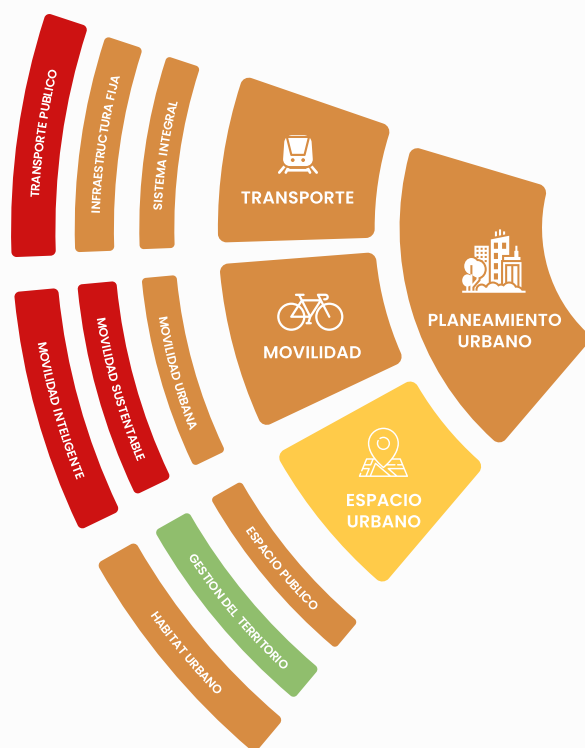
TRANSPORTE PUBLICO

INFRAESTRUCTURA FIJA

SISTEMA INTEGRAL

TRANSPORTE

PLANEAMIENTO URBANO

MOVILIDAD INTELIGENTE

MOVILIDAD SUSTENTABLE

MOVILIDAD URBANA

MOVILIDAD

ESPACIO URBANO

ESPACIO PUBLICO

GESTION DEL TERRITORIO

HABITAT URBANO